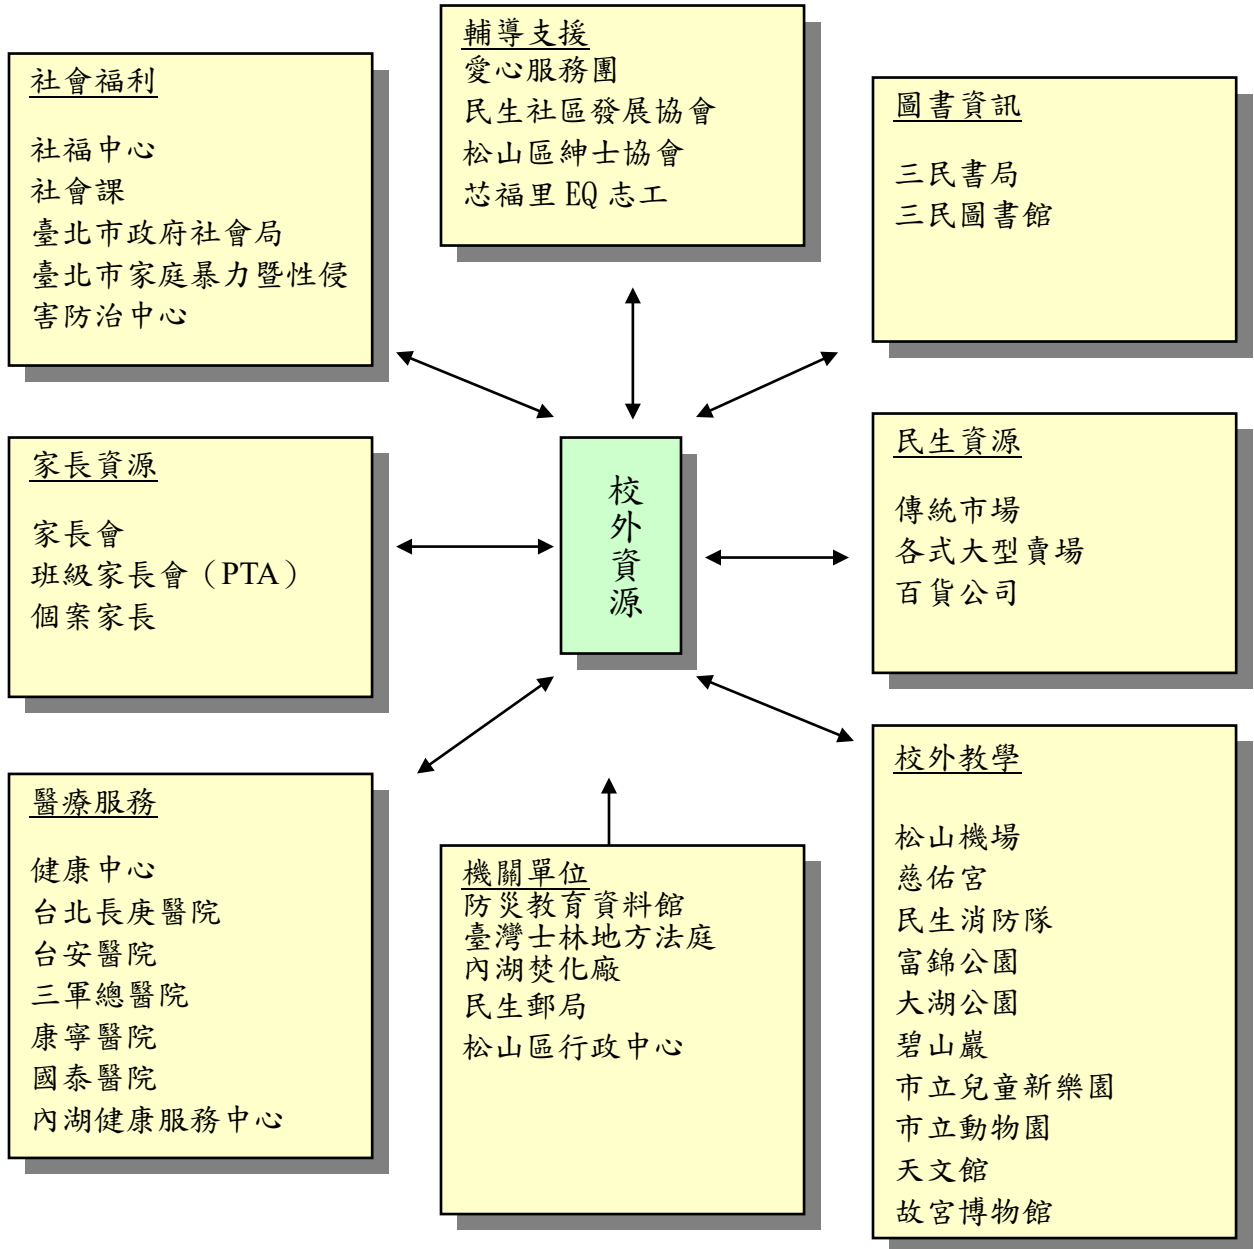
社會福利

社福中心
社會課
臺北市政府社會局
臺北市家庭暴力暨性侵害防治中心

輔導支援
愛心服務團
民生社區發展協會
松山區紳士協會
芯福里 EQ 志工

圖書資訊

三民書局
三民圖書館

家長資源

家長會
班級家長會（PTA）
個案家長

校外資源

民生資源

傳統市場
各式大型賣場
百貨公司

醫療服務

健康中心
台北長庚醫院
台安醫院
三軍總醫院
康寧醫院
國泰醫院
內湖健康服務中心

機關單位
防災教育資料館
臺灣士林地方法庭
內湖焚化廠
民生郵局
松山區行政中心

校外教學

松山機場
慈佑宮
民生消防隊
富錦公園
大湖公園
碧山巖
市立兒童新樂園
市立動物園
天文館
故宮博物館